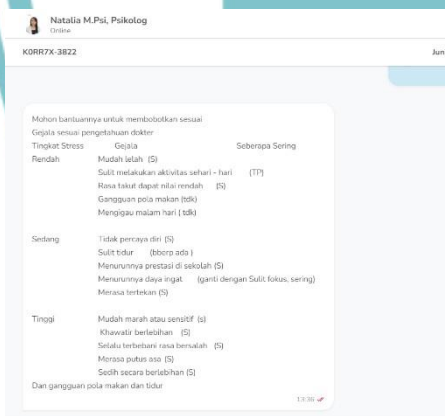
Natalia M.Psi, Psikolog
Online

K0RR7X-3822

Jun

Mohon bantuannya untuk membobotkan sesuai
Gejala sesuai pengetahuan dokter

| Tingkat Stress | Gejala | Seberapa Sering |
|---|---|---|
| Rendah | Mudah lelah (S) | |
| | Sulit melakukan aktivitas sehari - hari (TP) | |
| | Rasa takut dapat nilai rendah (S) | |
| | Gangguan pola makan (tdk) | |
| | Mengigau malam hari ( tdk) | |
| Sedang | Tidak percaya diri (S) | |
| | Sulit tidur (bberp ada ) | |
| | Menurunnya prestasi di sekolah (S) | |
| | Menurunnya daya ingat (ganti dengan Sulit fokus, sering) | |
| | Merasa tertekan (S) | |
| Tinggi | Mudah marah atau sensitif (s) | |
| | Khawatir berlebihan (S) | |
| | Selalu terbebani rasa bersalah (S) | |
| | Merasa putus asa (S) | |
| | Sedih secara berlebihan (S) | |

Dan gangguan pola makan dan tidur

13.38